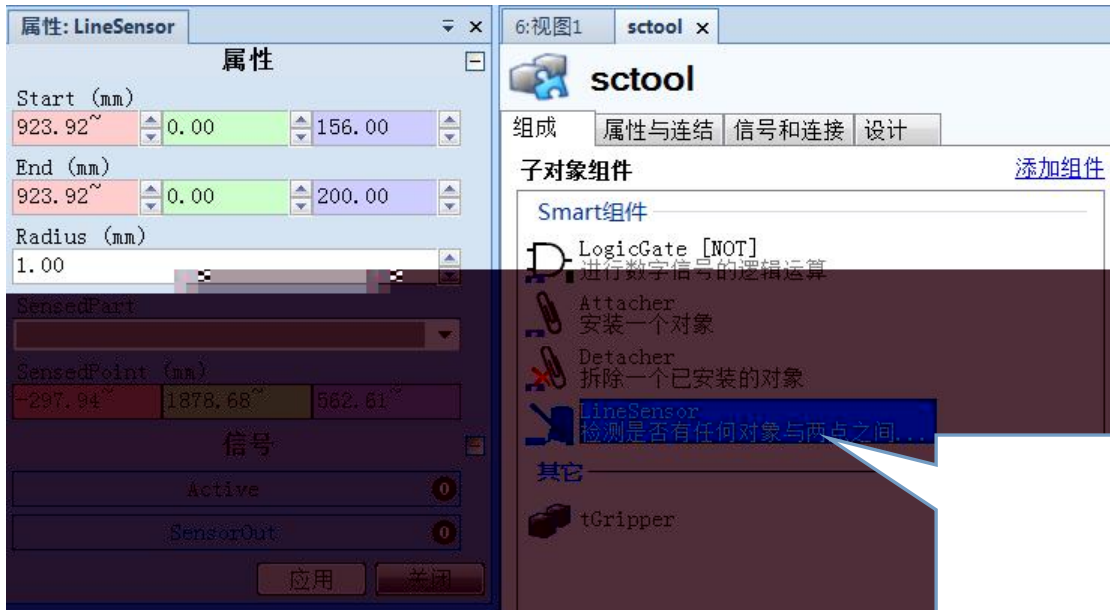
属性: LineSensor

属性

Start (mm)

923.92˜ | 0.00 | 156.00

End (mm)

923.92˜ | 0.00 | 200.00

Radius (mm)

1.00

SensedPart

SensedPoint (mm)

-297.94˜ | 1878.68˜ | 562.61˜

信号

Active 0

SensorOut 0

应用 关闭

6:视图1 sctool ×

sctool

组成 | 属性与连结 | 信号和连接 | 设计

子对象组件

添加组件

Smart组件

LogicGate [NOT]
进行数字信号的逻辑运算

Attacher
安装一个对象

Detacher
拆除一个已安装的对象

LineSensor
检测是否有任何对象与两点之间...

其它

tGripper